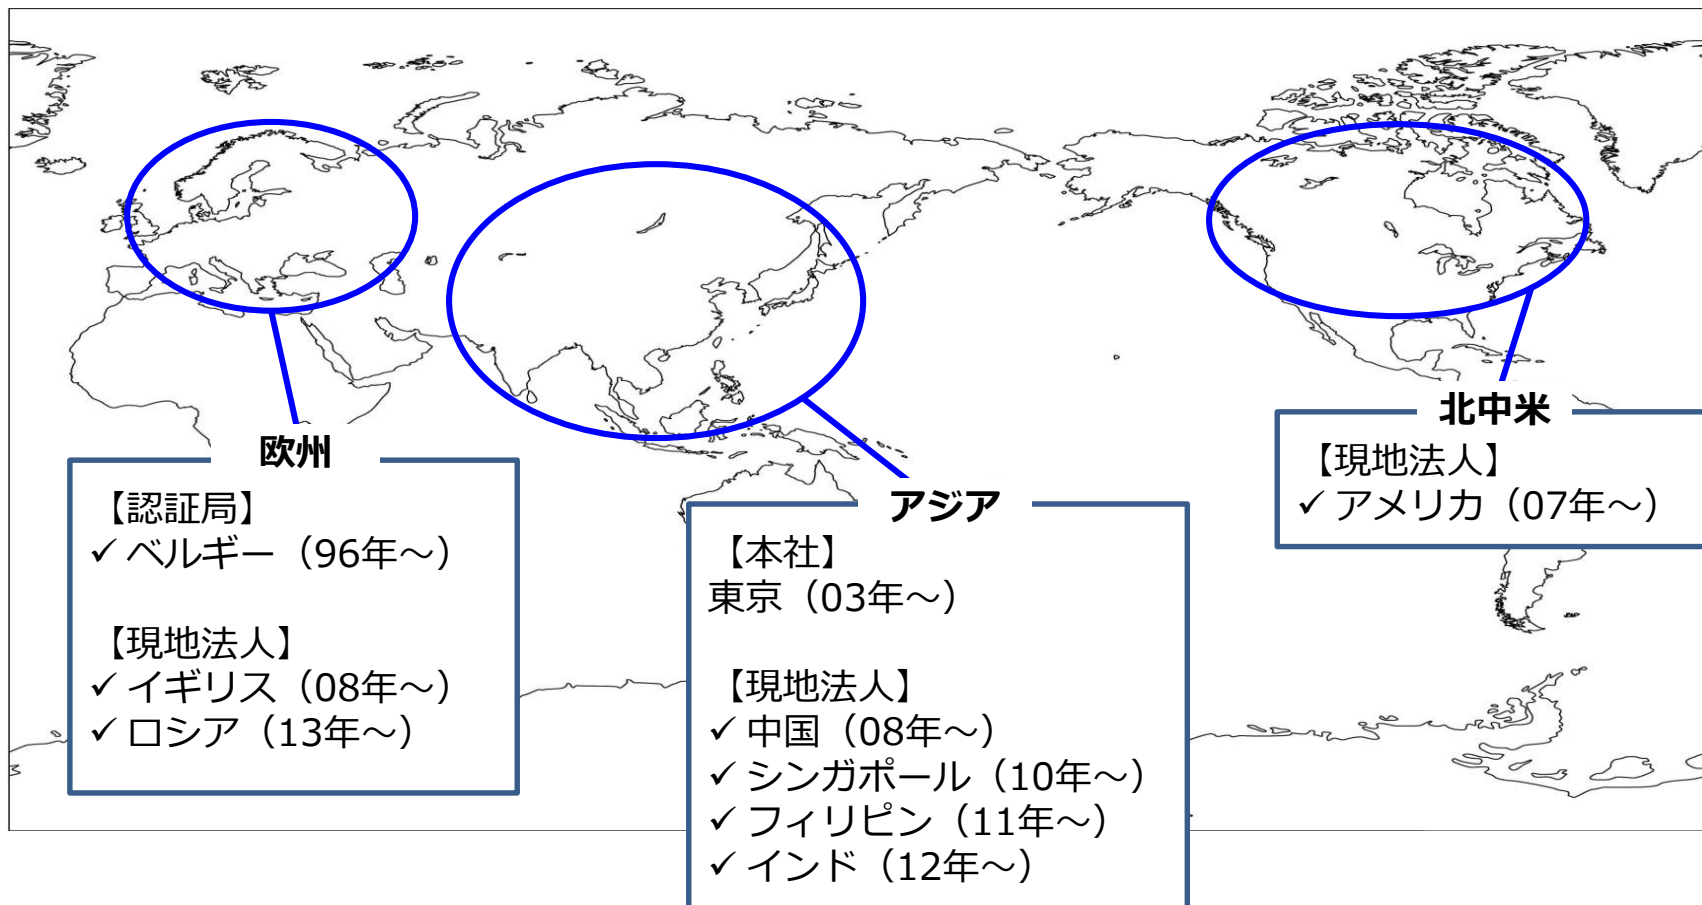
欧州

【認証局】
✓ ベルギー（96年～）

【現地法人】
✓ イギリス（08年～）
✓ ロシア（13年～）

アジア

【本社】
東京（03年～）

【現地法人】
✓ 中国（08年～）
✓ シンガポール（10年～）
✓ フィリピン（11年～）
✓ インド（12年～）

北中米

【現地法人】
✓ アメリカ（07年～）